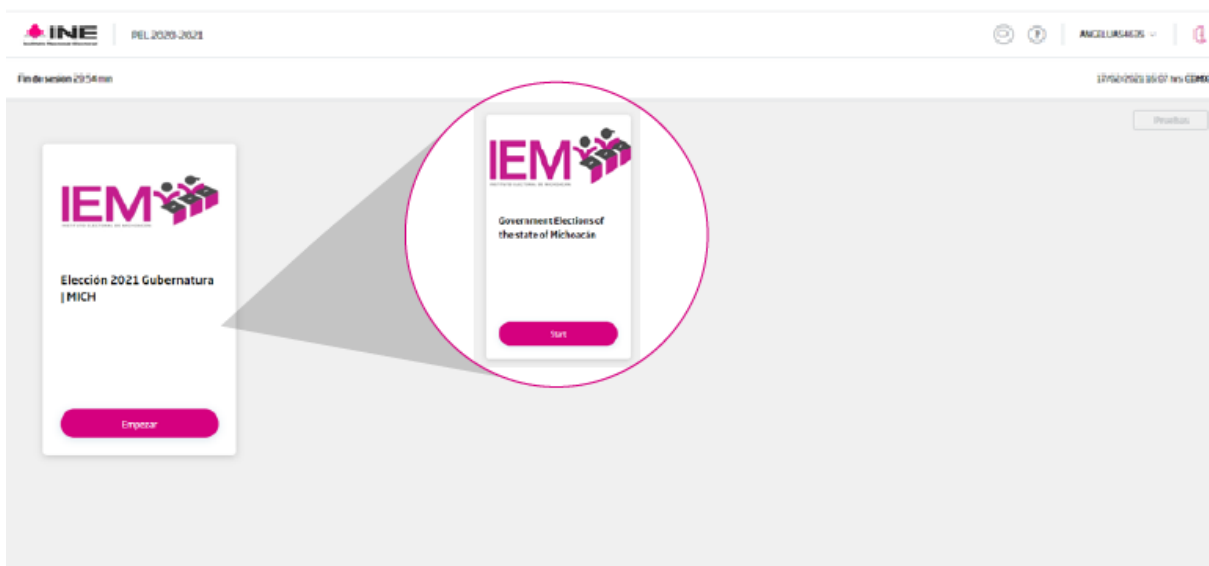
INE Instituto Nacional Electoral | PEL 2020-2021

ANGELURS4635

Fin de sesion 29:54 min

17/02/2021 16:07 hrs CDMX

Pruebas

IEM INSTITUTO ELECTORAL DE MICHOACÁN

Elección 2021 Gubernatura | MICH

Empezar

IEM INSTITUTO ELECTORAL DE MICHOACÁN

Government Elections of the state of Michoacán

Start